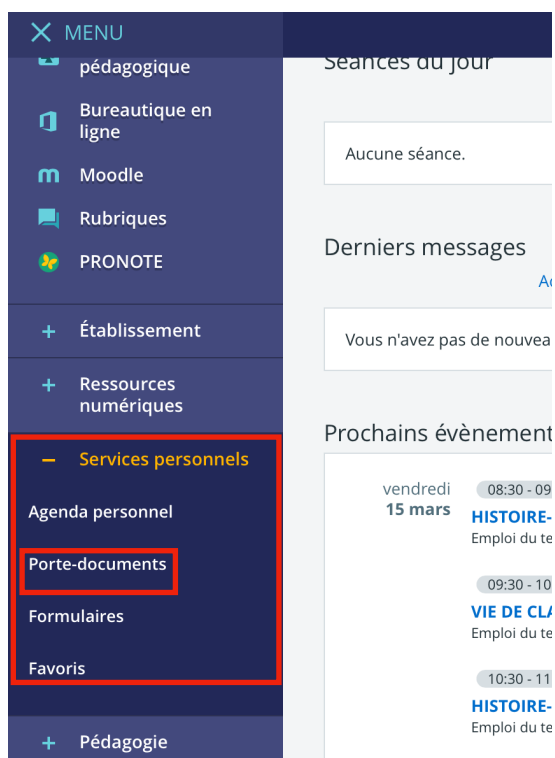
MENU

pédagogique

Bureautique en ligne

Moodle

Rubriques

PRONOTE

+ Établissement

+ Ressources numériques

– Services personnels

Agenda personnel

Porte-documents

Formulaires

Favoris

+ Pédagogie

Séances du jour

Aucune séance.

Derniers messages

Ac

Vous n'avez pas de nouvea

Prochains évènement

vendredi
15 mars

08:30 - 09
HISTOIRE-
Emploi du te

09:30 - 10
VIE DE CLA
Emploi du te

10:30 - 11
HISTOIRE-
Emploi du te